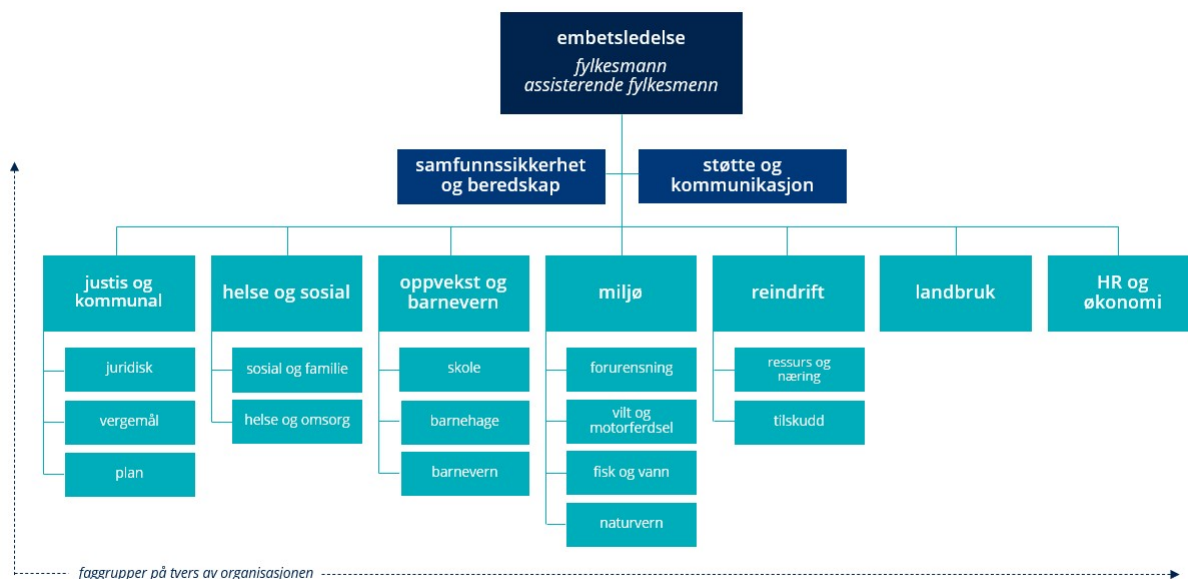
embetsledelse
fylkesmann
assisterende fylkesmenn

samfunnssikkerhet og beredskap

støtte og kommunikasjon

justis og kommunal

juridisk

vergemål

plan

helse og sosial

sosial og familie

helse og omsorg

oppvekst og barnevern

skole

barnehage

barnevern

miljø

forurensning

vilt og motorferdsel

fisk og vann

naturvern

reindrift

ressurs og næring

tilskudd

landbruk

HR og økonomi

faggrupper på tvers av organisasjonen